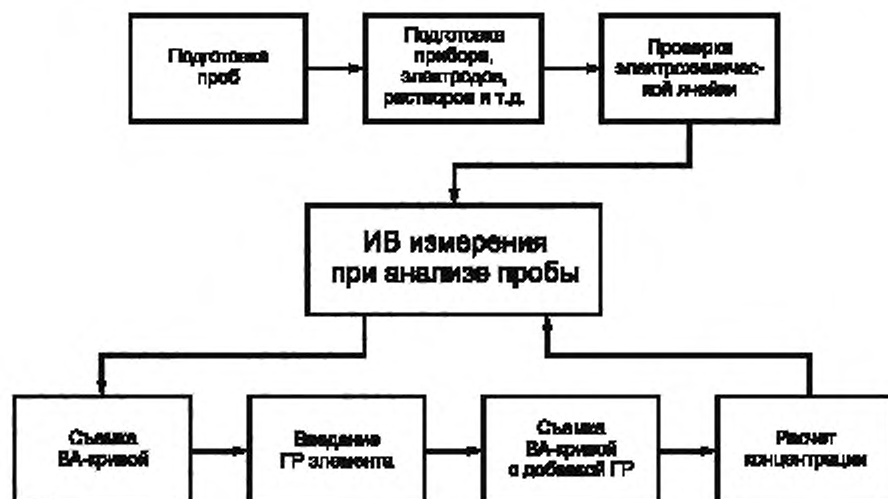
Подготовка проб

Подготовка прибора, электродов, растворов и т.д.

Проверка электрохимической ячейки

ИВ измерения при анализе пробы

Съемка ВА-кривой

Введение ГР элемента

Съемка ВА-кривой с добавкой ГР

Расчет концентрации